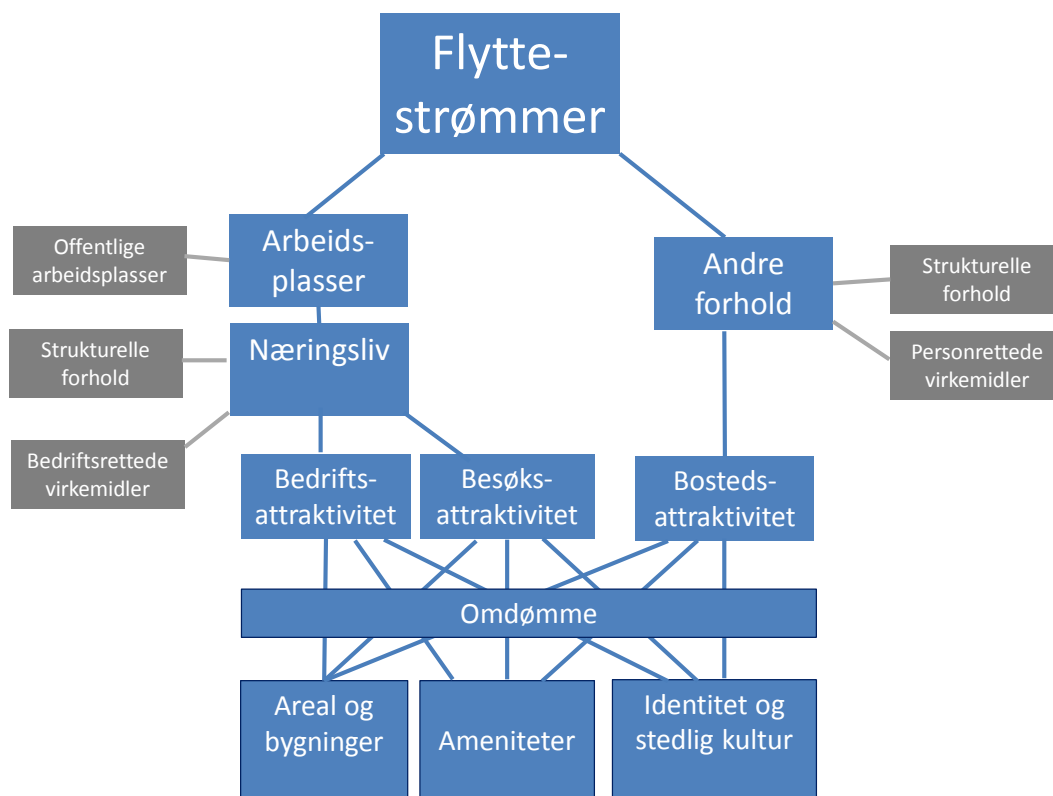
Flyttestrømmer

Offentlige arbeidsplasser

Arbeidsplasser

Andre forhold

Strukturelle forhold

Strukturelle forhold

Næringsliv

Personrettede virkemidler

Bedriftsrettede virkemidler

Bedriftsattraktivitet

Besøksattraktivitet

Bostedsattraktivitet

Omdømme

Areal og bygninger

Ameniteter

Identitet og stedlig kultur